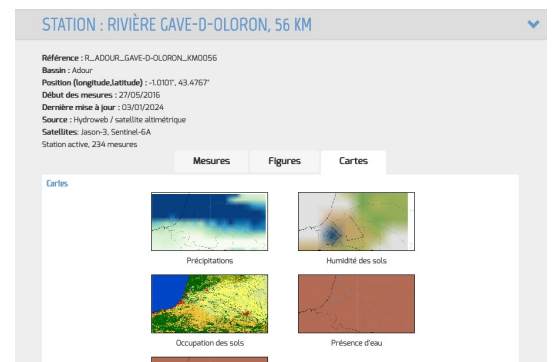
STATION : RIVIÈRE GAVE-D-OLORON, 56 KM

**Référence** : R_ADOUR_GAVE-D-OLORON_KM0056
**Bassin** : Adour
**Position (longitude,latitude)** : -1.0101°, 43.4767°
**Début des mesures** : 27/05/2016
**Dernière mise à jour** : 03/01/2024
**Source** : Hydroweb / satellite altimétrique
**Satellites**: Jason-3, Sentinel-6A
Station active, 234 mesures

Mesures | Figures | Cartes

Cartes

Précipitations

Humidité des sols

Occupation des sols

Présence d'eau